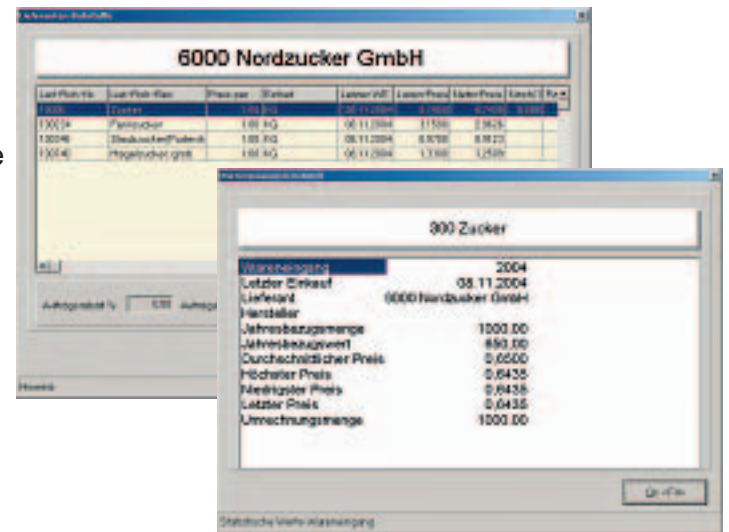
6000 Nordzucker GmbH

| Lief-Posi-Nr. | Lief-Posi-Bez. | Preis per | Einheit | Letzter WE | Letzter Preis | Letzter Preis | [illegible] | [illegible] |
|---|---|---|---|---|---|---|---|---|
| 130000 | Zucker | 1,00 | KG | 08.11.2004 | 0,7400 | 0,7400 | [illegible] | |
| 130014 | Feinzucker | 1,00 | KG | 08.11.2004 | 2,1500 | 2,0620 | | |
| 130046 | Staubzucker/Puderzucker | 1,00 | KG | 08.11.2004 | 0,8700 | 0,8123 | | |
| 130040 | Hagelzucker grob | 1,00 | KG | 08.11.2004 | 1,1300 | 1,2500 | | |

Auftragsrabatt % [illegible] Auftrag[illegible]

Hinweis

300 Zucker

| | |
|---|---|
| Wareneingang | 2004 |
| Letzter Einkauf | 08.11.2004 |
| Lieferant | 6000 Nordzucker GmbH |
| Hersteller | |
| Jahresbezugsmenge | 1000,00 |
| Jahresbezugswert | 650,00 |
| Durchschnittlicher Preis | 0,6500 |
| Höchster Preis | 0,6435 |
| Niedrigster Preis | 0,6435 |
| Letzter Preis | 0,6435 |
| Umrechnungsmenge | 1000,00 |

Ok <Fin>

Statistische Werte Wareneingang